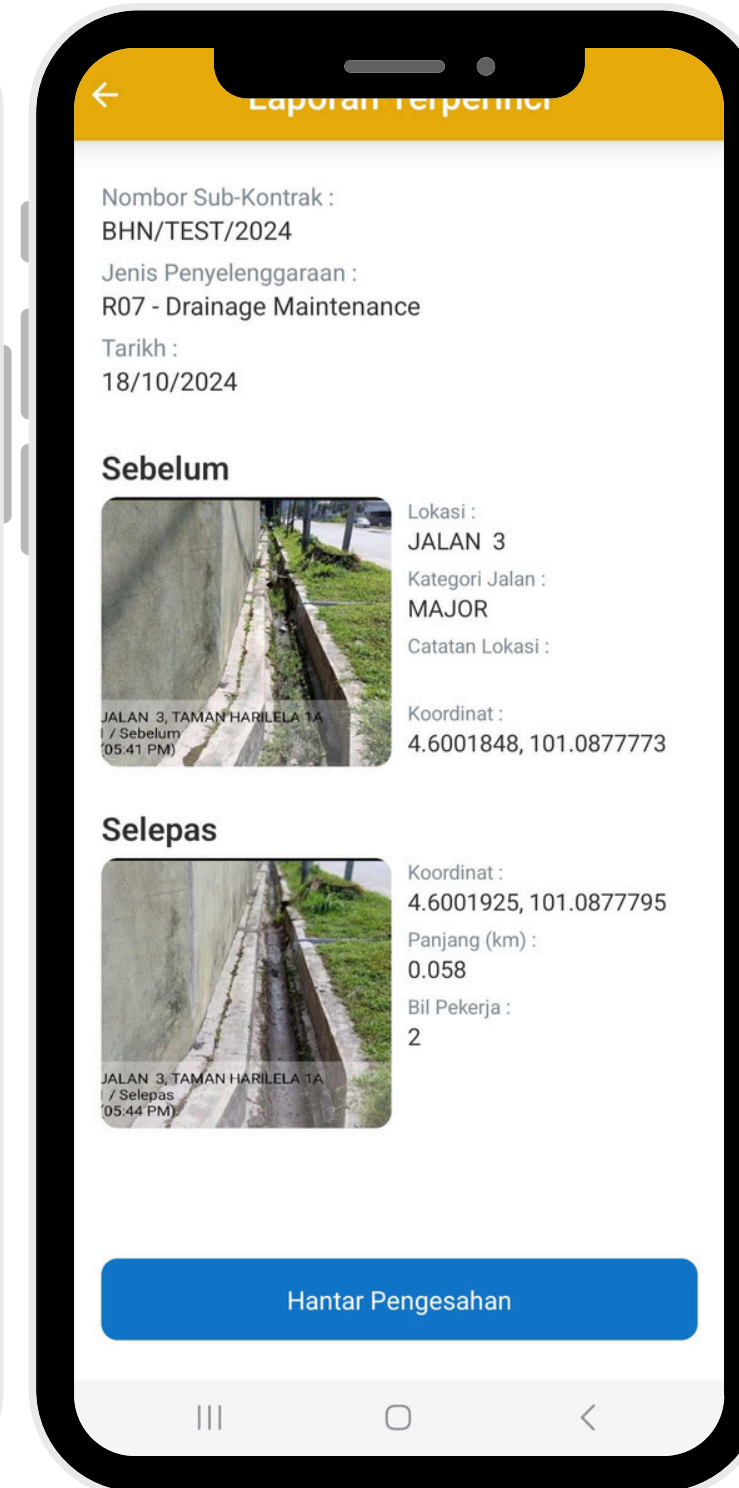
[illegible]

Nombor Sub-Kontrak :
BHN/TEST/2024
Jenis Penyelenggaraan :
R07 - Drainage Maintenance
Tarikh :
18/10/2024

Sebelum

JALAN 3, TAMAN HARILELA 1A
/ Sebelum
(05:41 PM)

Lokasi :
JALAN 3
Kategori Jalan :
MAJOR
Catatan Lokasi :

Koordinat :
4.6001848, 101.0877773

Selepas

JALAN 3, TAMAN HARILELA 1A
/ Selepas
(05:44 PM)

Koordinat :
4.6001925, 101.0877795
Panjang (km) :
0.058
Bil Pekerja :
2

Hantar Pengesahan